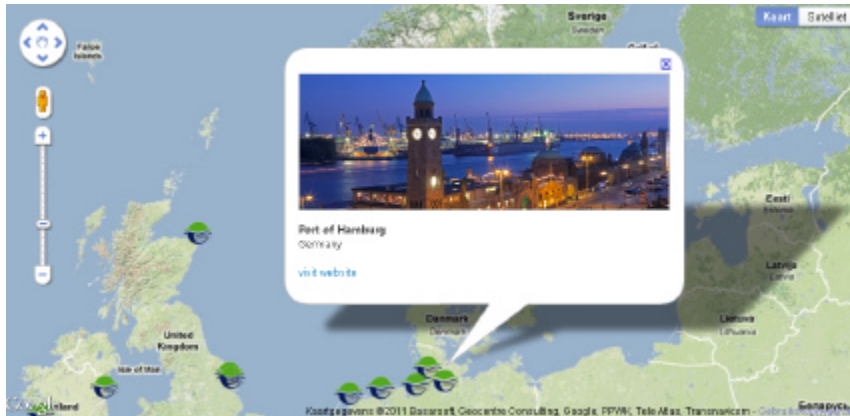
Sverige
Sweden
Kaart
Satelliet
Faroe Islands
Port of Hamburg
Germany
visit website
Eesti
Estonia
Latvija
Latvia
Lietuva
Lithuania
Denmark
Danmark
United Kingdom
Isle of Man
Ireland
Google
Беларусь
Kaartgegevens ©2011 Basarsoft, Geocentre Consulting, Google, PPWK, Tele Atlas, Transnavicom - Gebruiksvoorwaarden